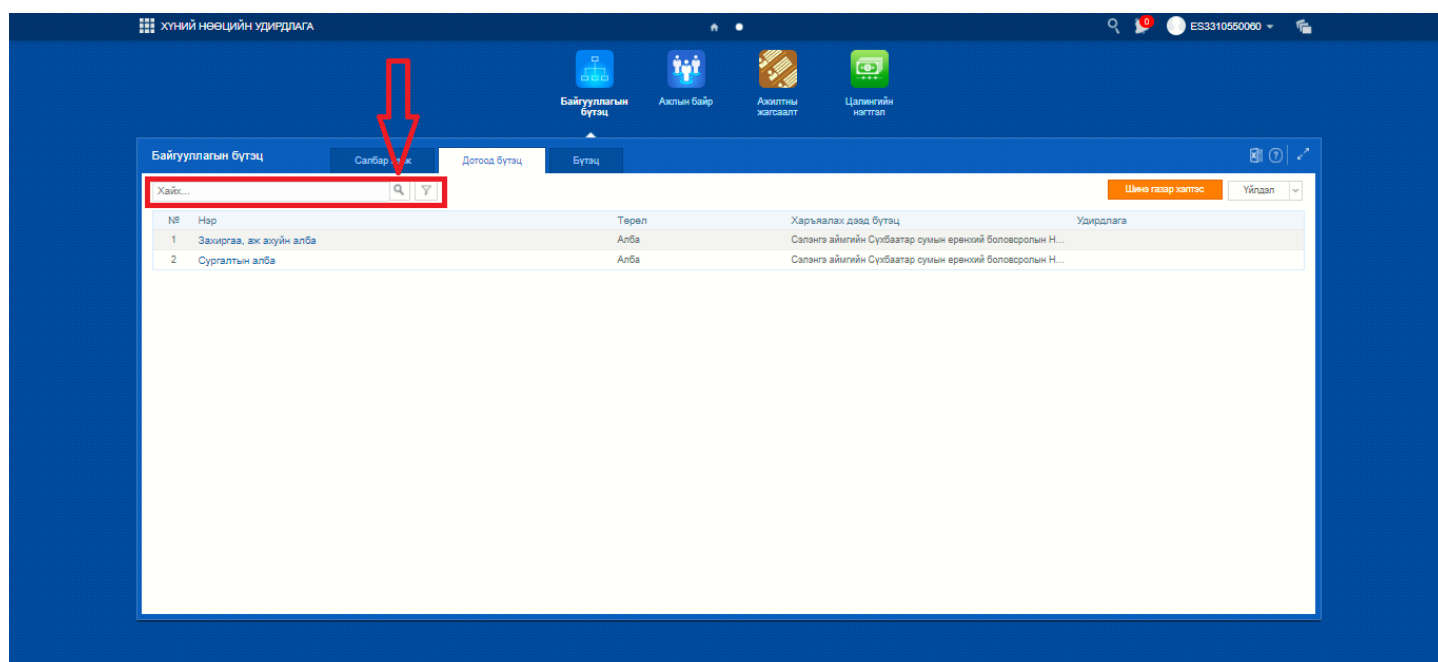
ХҮНИЙ НӨӨЦИЙН УДИРДЛАГА

ES3310550060

Байгууллагын бүтэц

Ажлын байр

Ажилтны жагсаалт

Цалингийн нэгтгэл

Байгууллагын бүтэц

Салбар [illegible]

Дотоод бүтэц

Бүтэц

Хайх...

Шинэ газар хэлтэс

Үйлдэл

| № | Нэр | Төрөл | Харъяалах дээд бүтэц | Удирдлага |
|---|---|---|---|---|
| 1 | Захиргаа, аж ахуйн алба | Алба | Сэлэнгэ аймгийн Сүхбаатар сумын ерөнхий боловсролын Н... | |
| 2 | Сургалтын алба | Алба | Сэлэнгэ аймгийн Сүхбаатар сумын ерөнхий боловсролын Н... | |